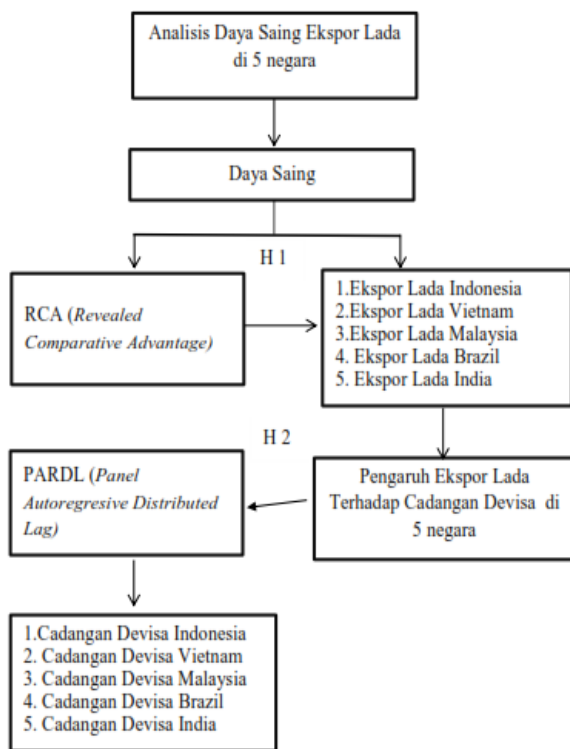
Analisis Daya Saing Ekspor Lada di 5 negara

Daya Saing

H 1

RCA (*Revealed Comparative Advantage)*

1.Ekspor Lada Indonesia
2.Ekspor Lada Vietnam
3.Ekspor Lada Malaysia
4. Ekspor Lada Brazil
5. Ekspor Lada India

H 2

PARDL (*Panel Autoregresive Distributed Lag)*

Pengaruh Ekspor Lada Terhadap Cadangan Devisa di 5 negara

1.Cadangan Devisa Indonesia
2. Cadangan Devisa Vietnam
3. Cadangan Devisa Malaysia
4. Cadangan Devisa Brazil
5. Cadangan Devisa India